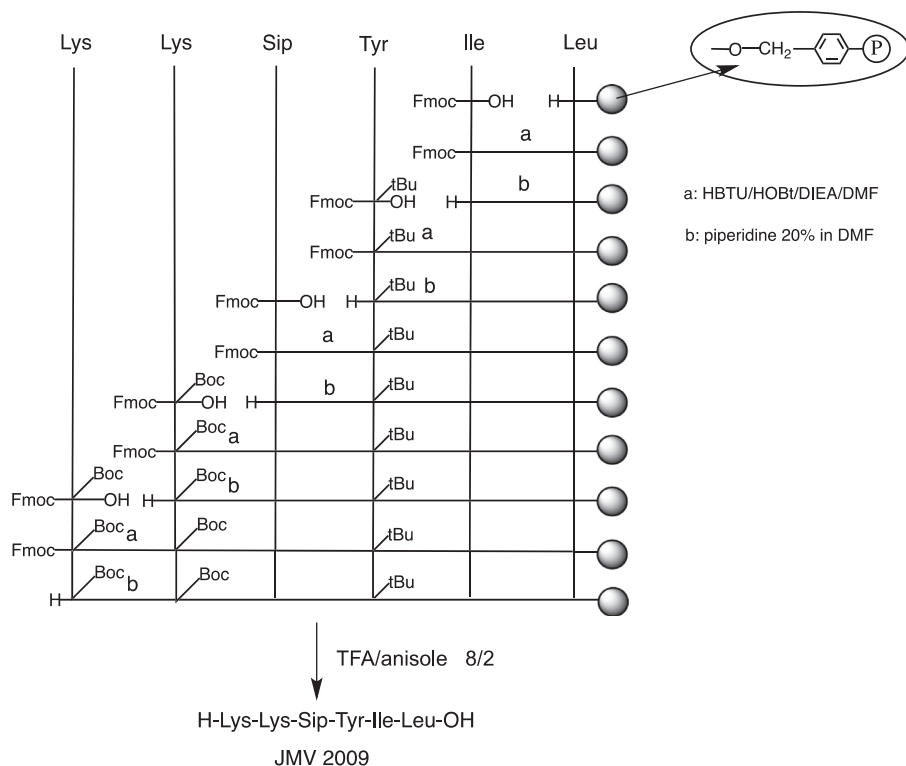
Lys Lys Sip Tyr Ile Leu

$-O-CH_2-$ P

Fmoc OH H

a

Fmoc

tBu

Fmoc OH

b

H

a: HBTU/HOBt/DIEA/DMF

b: piperidine 20% in DMF

Fmoc tBu a

Fmoc OH H tBu b

a

Fmoc tBu

Boc

Fmoc OH H

b

tBu

Boc a

Fmoc tBu

Boc

Fmoc OH H

Boc b

tBu

Boc a

Fmoc

Boc tBu

Boc b

H

Boc tBu

TFA/anisole 8/2

H-Lys-Lys-Sip-Tyr-Ile-Leu-OH

JMV 2009